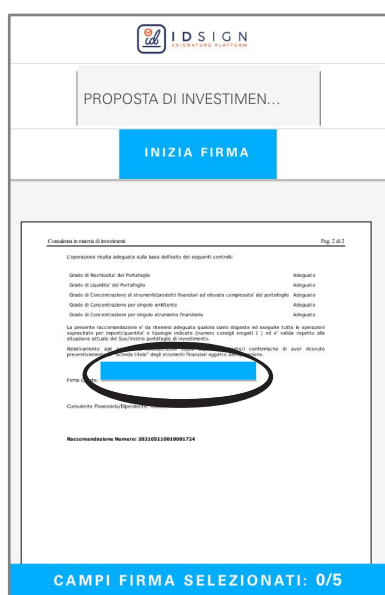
IDSIGN
ESIGNATURE PLATFORM

PROPOSTA DI INVESTIMEN...

INIZIA FIRMA

Consulenza in materia di investimenti

Pag. 2 di 2

L'operazione risulta adeguata sulla base dell'esito dei seguenti controlli:

| | |
|---|---|
| Grado di Rischiosita' del Portafoglio | Adeguato |
| Grado di Liquidita' del Portafoglio | Adeguato |
| Grado di Concentrazione di strumenti/prodotti finanziari ad elevata complessita' del portafoglio | Adeguato |
| Grado di Concentrazione per singolo emittente | Adeguato |
| Grado di Concentrazione per singolo strumento finanziario | Adeguato |

La presente raccomandazione e' da ritenersi adeguata qualora siano disposte ed eseguite tutte le operazioni sopracitate per importi/quantita' e tipologie indicate (numero consigli eseguiti 1 ) ed e' valida rispetto alla situazione attuale del Suo/Vostro portafoglio di investimento.

Relativamente agli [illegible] conferma/no di aver ricevuto preventivamente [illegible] "Scheda titolo" degli strumenti finanziari oggetto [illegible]

Firma C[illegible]

Consulente Finanziario/Dipendente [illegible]

Raccomandazione Numero: 202105110010001724

CAMPI FIRMA SELEZIONATI: 0/5